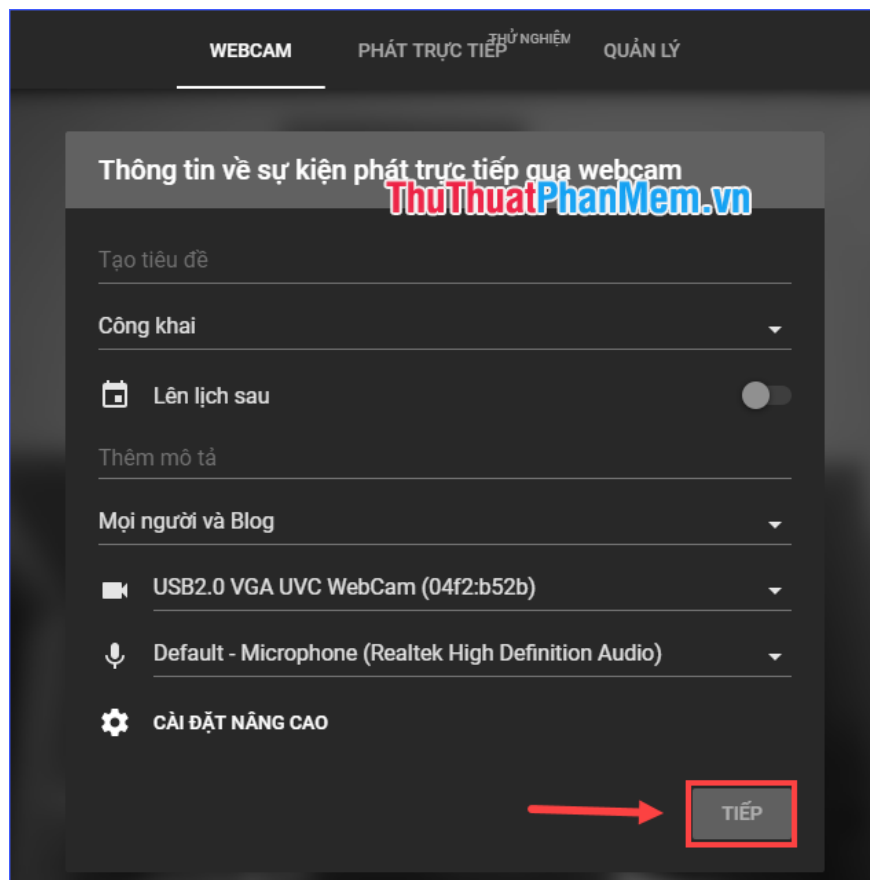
WEBCAM PHÁT TRỰC TIẾP THỬ NGHIỆM QUẢN LÝ

Thông tin về sự kiện phát trực tiếp qua webcam

ThuThuatPhanMem.vn

Tạo tiêu đề

Công khai

Lên lịch sau

Thêm mô tả

Mọi người và Blog

USB2.0 VGA UVC WebCam (04f2:b52b)

Default - Microphone (Realtek High Definition Audio)

CÀI ĐẶT NÂNG CAO

TIẾP